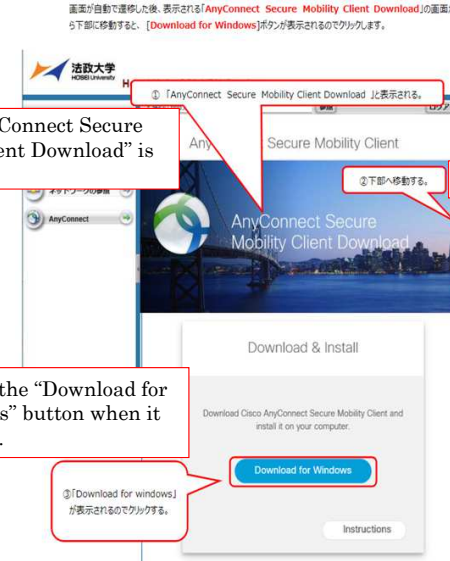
画面が自動で遷移した後、表示される「AnyConnect Secure Mobility Client Download」の画面 ら下部に移動すると、[Download for Windows]ボタンが表示されるのでクリックします。

法政大学
HOSEI University

① 「AnyConnect Secure Mobility Client Download」と表示される。

Connect Secure ent Download" is

Any Secure Mobility Client

②下部へ移動する。

ネットワークの参加

AnyConnect

AnyConnect Secure Mobility Client Download

Download & Install

the "Download for s" button when it

Download Cisco AnyConnect Secure Mobility Client and install it on your computer.

Download for Windows

③「Download for windows」が表示されるのでクリックする。

Instructions